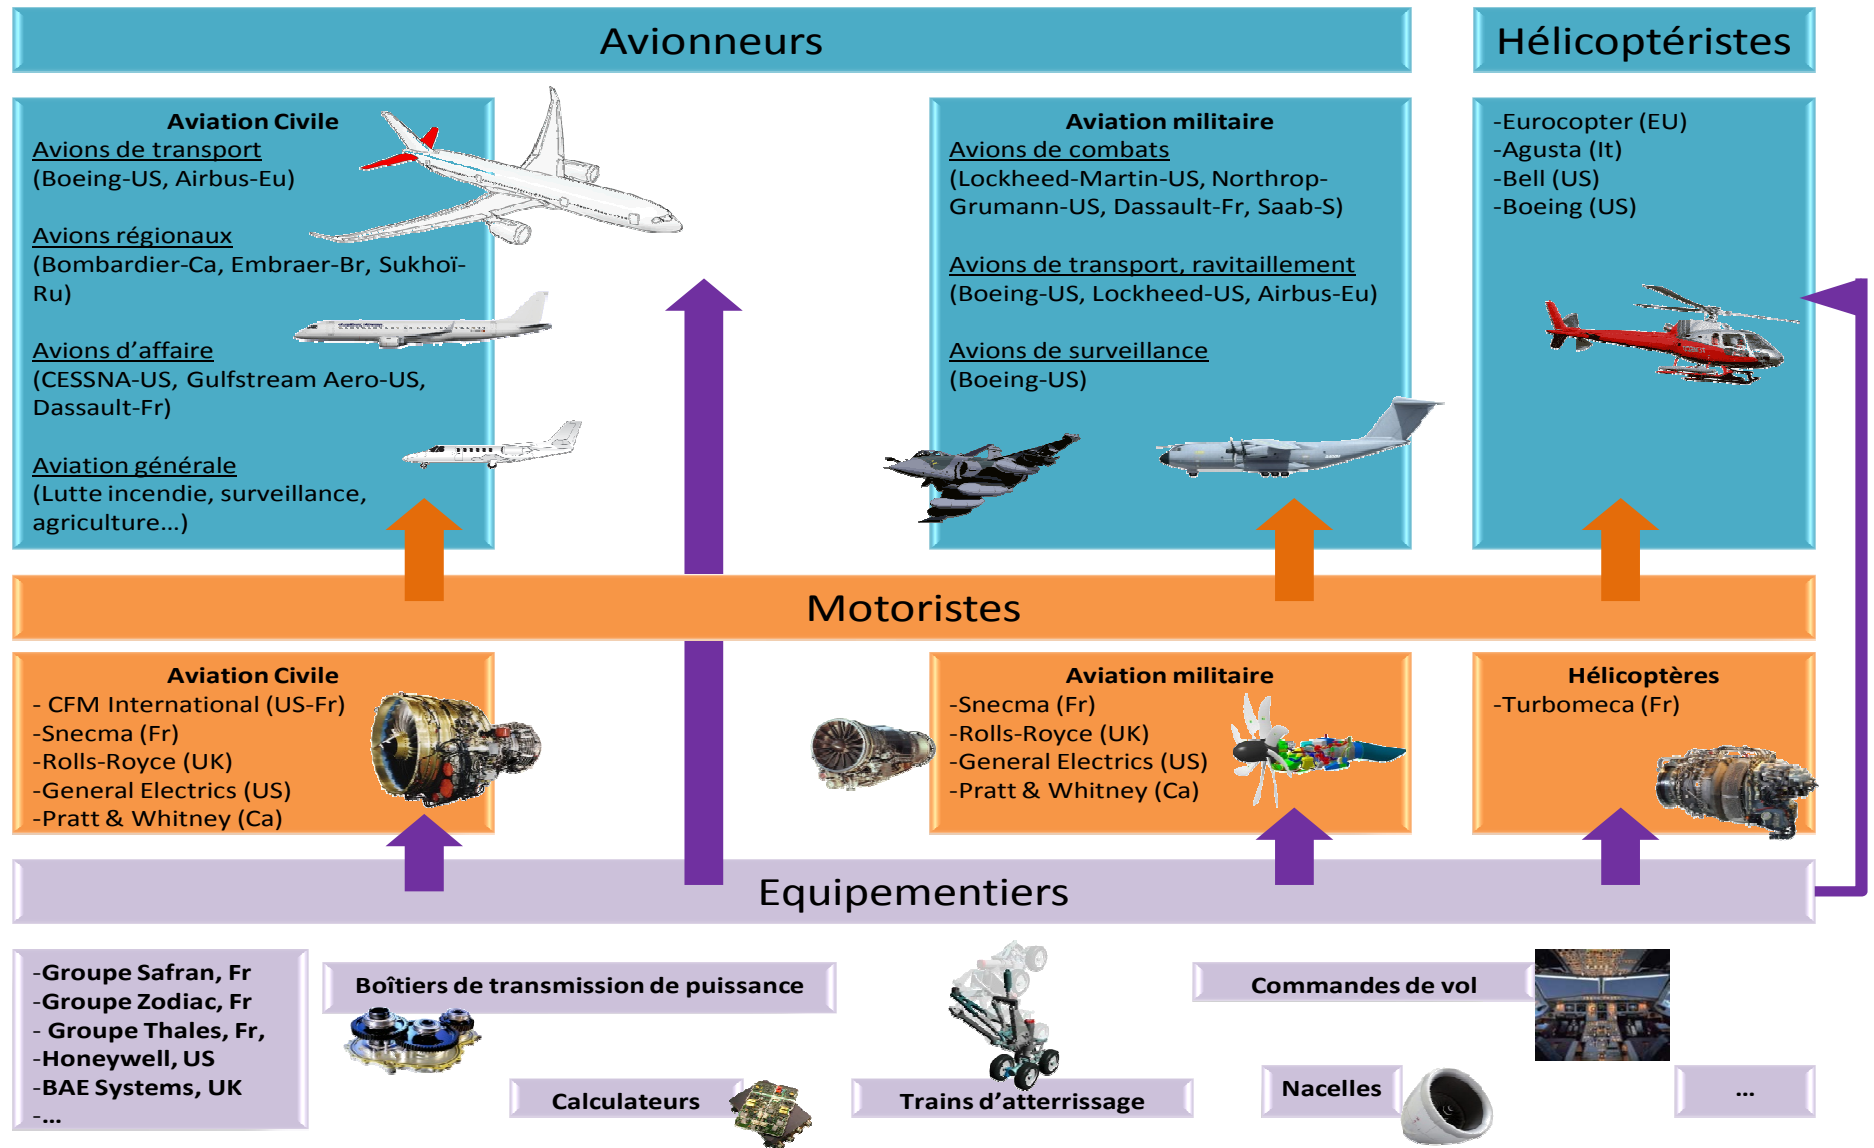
Avionneurs

Hélicoptéristes

Aviation Civile
Avions de transport
(Boeing-US, Airbus-Eu)

Avions régionaux
(Bombardier-Ca, Embraer-Br, Sukhoï-Ru)

Avions d'affaire
(CESSNA-US, Gulfstream Aero-US, Dassault-Fr)

Aviation générale
(Lutte incendie, surveillance, agriculture…)

Aviation militaire
Avions de combats
(Lockheed-Martin-US, Northrop-Grumann-US, Dassault-Fr, Saab-S)

Avions de transport, ravitaillement
(Boeing-US, Lockheed-US, Airbus-Eu)

Avions de surveillance
(Boeing-US)

-Eurocopter (EU)
-Agusta (It)
-Bell (US)
-Boeing (US)

Motoristes

Aviation Civile
- CFM International (US-Fr)
-Snecma (Fr)
-Rolls-Royce (UK)
-General Electrics (US)
-Pratt & Whitney (Ca)

Aviation militaire
-Snecma (Fr)
-Rolls-Royce (UK)
-General Electrics (US)
-Pratt & Whitney (Ca)

Hélicoptères
-Turbomeca (Fr)

Equipementiers

-Groupe Safran, Fr
-Groupe Zodiac, Fr
- Groupe Thales, Fr,
-Honeywell, US
-BAE Systems, UK
-…

Boîtiers de transmission de puissance

Calculateurs

Trains d'atterrissage

Commandes de vol

Nacelles

…